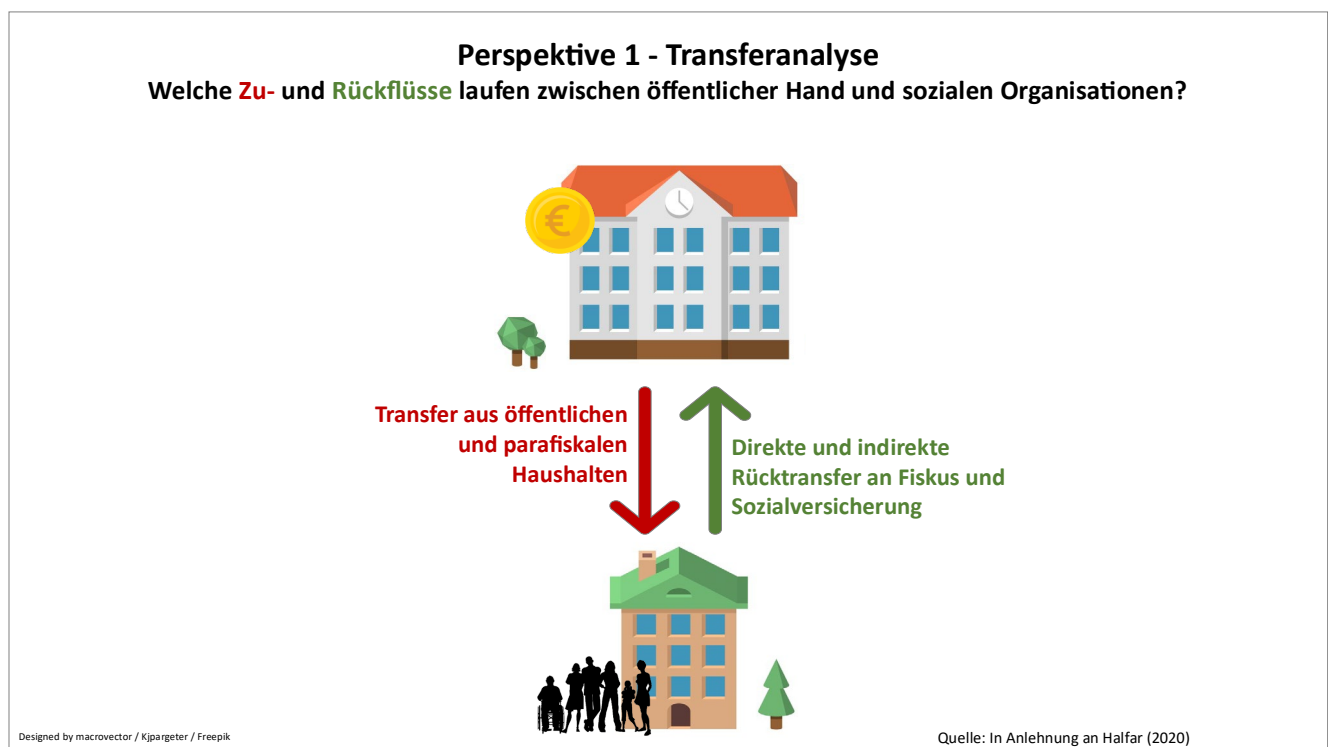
Perspektive 1 - Transferanalyse
Welche Zu- und Rückflüsse laufen zwischen öffentlicher Hand und sozialen Organisationen?

Transfer aus öffentlichen und parafiskalen Haushalten

Direkte und indirekte Rücktransfer an Fiskus und Sozialversicherung

Designed by macrovector / Kjpargeter / Freepik

Quelle: In Anlehnung an Halfar (2020)